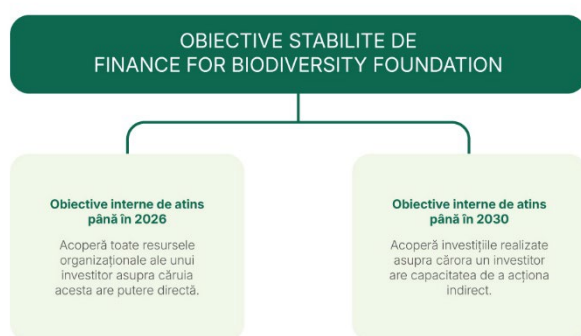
OBIECTIVE STABILITE DE FINANCE FOR BIODIVERSITY FOUNDATION

Obiective interne de atins până în 2026

Acoperă toate resursele organizaționale ale unui investitor asupra căruia acesta are putere directă.

Obiective interne de atins până în 2030

Acoperă investițiile realizate asupra cărora un investitor are capacitatea de a acționa indirect.